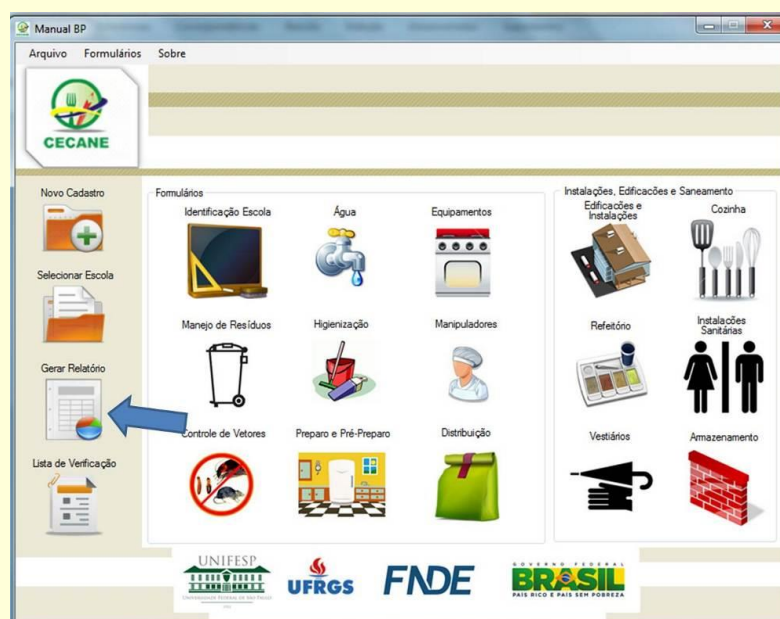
Manual BP

Arquivo Formulários Sobre

CECANE

Novo Cadastro

Selecionar Escola

Gerar Relatório

Lista de Verificação

Formulários

Identificação Escola

Água

Equipamentos

Manejo de Resíduos

Higienização

Manipuladores

Controle de Vetores

Preparo e Pré-Preparo

Distribuição

Instalações, Edificacões e Saneamento

Edificações e Instalações

Cozinha

Refeitório

Instalações Sanitárias

Vestiários

Armazenamento

UNIFESP
UNIVERSIDADE FEDERAL DE SÃO PAULO

UFRGS

FNDE

GOVERNO FEDERAL
BRASIL
PAÍS RICO É PAÍS SEM POBREZA